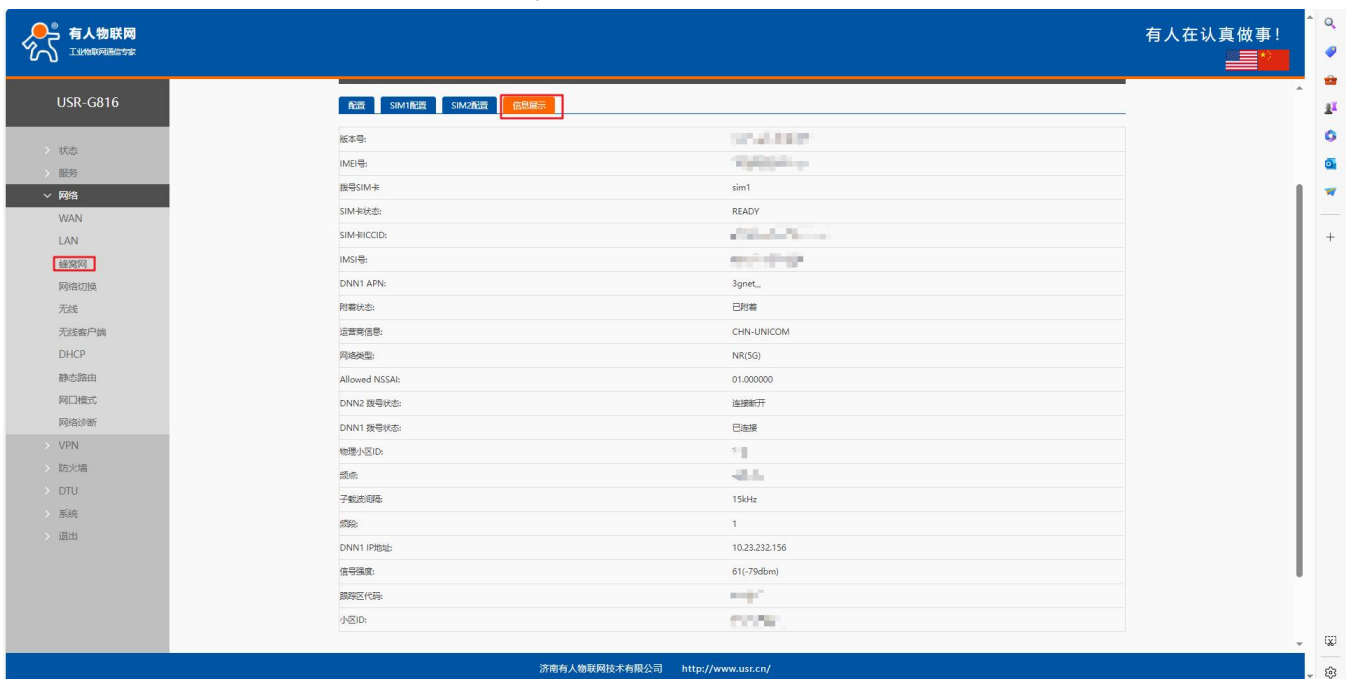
有人物联网
工业物联网通信专家

有人在认真做事!

USR-G816

> 状态
> 服务
∨ 网络
WAN
LAN
蜂窝网
网络切换
无线
无线客户端
DHCP
静态路由
网口模式
网络诊断
> VPN
> 防火墙
> DTU
> 系统
> 退出

配置 SIM1配置 SIM2配置 信息展示

| | |
|---|---|
| 版本号: | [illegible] |
| IMEI号: | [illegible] |
| 拨号SIM卡 | sim1 |
| SIM卡状态: | READY |
| SIM卡ICCID: | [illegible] |
| IMSI号: | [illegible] |
| DNN1 APN: | 3gnet,, |
| 附着状态: | 已附着 |
| 运营商信息: | CHN-UNICOM |
| 网络类型: | NR(5G) |
| Allowed NSSAI: | 01.000000 |
| DNN2 拨号状态: | 连接断开 |
| DNN1 拨号状态: | 已连接 |
| 物理小区ID: | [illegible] |
| 频点: | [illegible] |
| 子载波间隔: | 15kHz |
| 频段: | 1 |
| DNN1 IP地址: | 10.23.232.156 |
| 信号强度: | 61(-79dbm) |
| 跟踪区代码: | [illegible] |
| 小区ID: | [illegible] |

济南有人物联网技术有限公司 http://www.usr.cn/